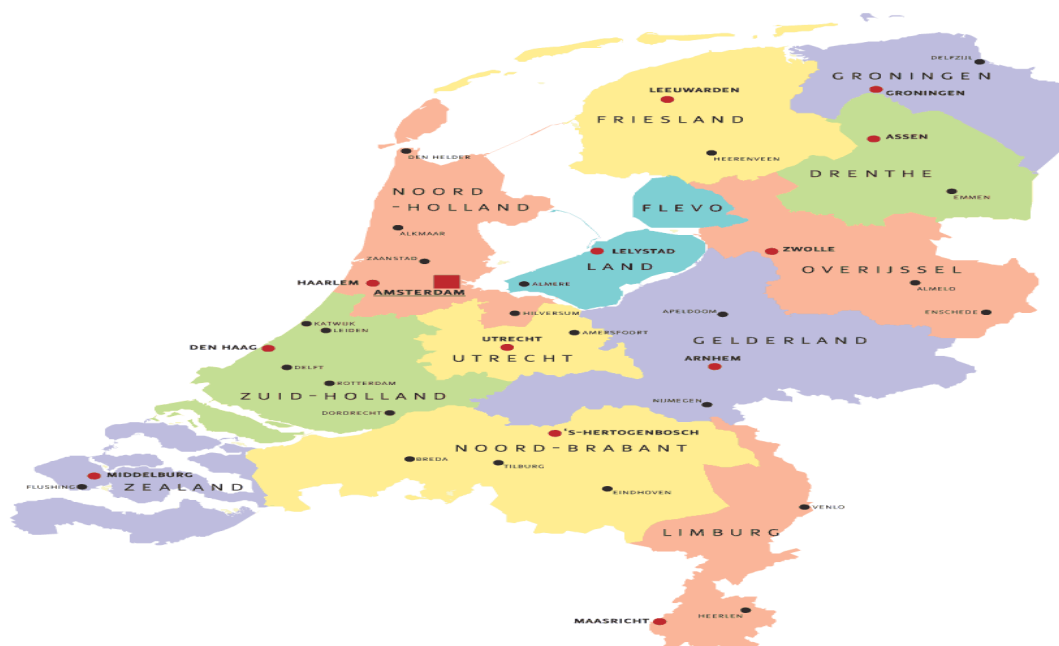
DELFZIJL
GRONINGEN
GRONINGEN
LEEUWARDEN
FRIESLAND
ASSEN
HEERENVEEN
DRENTHE
DEN HELDER
EMMEN
NOORD
-HOLLAND
FLEVO
ALKMAAR
LELYSTAD
LAND
ZWOLLE
ZAANSTAD
OVERIJSSEL
HAARLEM
AMSTERDAM
ALMERE
ALMELO
APELDOORN
HILVERSUM
ENSCHEDE
KATWIJK
LEIDEN
AMERSFOORT
GELDERLAND
UTRECHT
DEN HAAG
UTRECHT
ARNHEM
DELFT
ROTTERDAM
ZUID-HOLLAND
NIJMEGEN
DORDRECHT
'S-HERTOGENBOSCH
NOORD-BRABANT
BREDA
MIDDELBURG
TILBURG
FLUSHING
ZEALAND
EINDHOVEN
VENLO
LIMBURG
HEERLEN
MAASRICHT